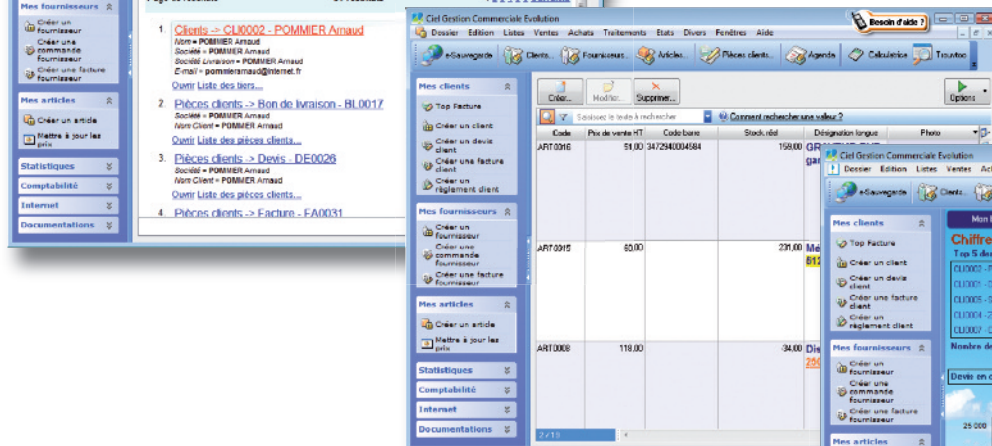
Mes fournisseurs
Créer un fournisseur
Créer une commande fournisseur
Créer une facture fournisseur
Mes articles
Créer un article
Mettre à jour les prix
Statistiques
Comptabilité
Internet
Documentations

Page de résultats

1. Clients -> CLI0002 - POMMIER Arnaud
Nom = POMMIER Arnaud
Société = POMMIER Arnaud
Société Livraison = POMMIER Arnaud
E-mail = pommierarnaud@internet.fr
Ouvrir Liste des tiers...

2. Pièces clients -> Bon de livraison - BL0017
Société = POMMIER Arnaud
Nom Client = POMMIER Arnaud
Ouvrir Liste des pièces clients...

3. Pièces clients -> Devis - DE0026
Société = POMMIER Arnaud
Nom Client = POMMIER Arnaud
Ouvrir Liste des pièces clients...

4. Pièces clients -> Facture - FA0031

Ciel Gestion Commerciale Evolution
Besoin d'aide ?
Dossier Edition Listes Ventes Achats Traitements Etats Divers Fenêtres Aide
e-Sauvegarde Clients... Fournisseurs... Articles... Pièces clients... Agenda Calculatrice Trousse
Mes clients
Top Facture
Créer un client
Créer un devis client
Créer une facture client
Créer un règlement client
Mes fournisseurs
Créer un fournisseur
Créer une commande fournisseur
Créer une facture fournisseur
Mes articles
Créer un article
Mettre à jour les prix
Statistiques
Comptabilité
Internet
Documentations
Créer... Modifier... Supprimer...
Options
Saisissez le texte à rechercher
Comment rechercher une valeur ?

| Code | Prix de vente HT | Code barre | Stock réel | Désignation longue | Photo |
|---|---|---|---|---|---|
| ART0016 | 51,00 | 3472940004584 | 158,00 | GR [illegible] |  |
| ART0015 | 60,00 |  | 231,00 | Me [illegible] |  |
| ART0008 | 118,00 |  | -94,00 | Dis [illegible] |  |

2 / 19

Ciel Gestion Commerciale Evolution
Dossier Edition Listes Ventes Ach
e-Sauvegarde Clients...
Mes clients
Top Facture
Créer un client
Créer un devis client
Créer une facture client
Créer un règlement client
Mes fournisseurs
Créer un fournisseur
Créer une commande fournisseur
Créer une facture fournisseur
Mes articles
Mon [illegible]
Chiffre
Top 5 de
CLI0002 -
CLI0001 -
CLI0005 -
CLI0007 -
CLI0004 -
Nombre de
Devis en c
25 000